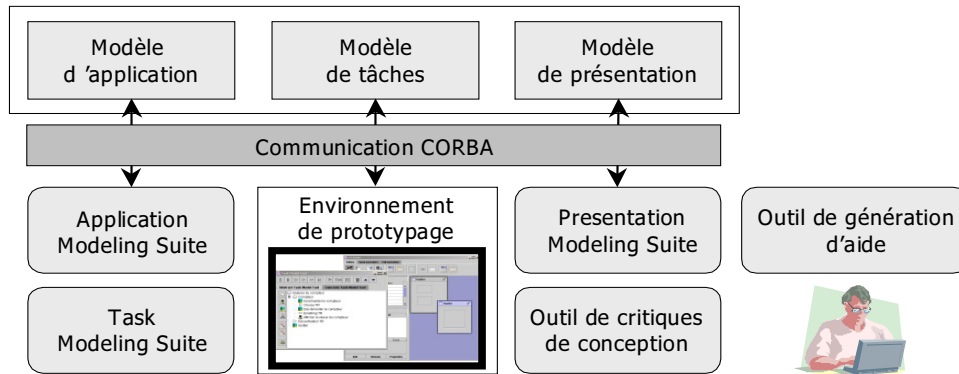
Modèle d 'application

Modèle de tâches

Modèle de présentation

Communication CORBA

Application Modeling Suite

Environnement de prototypage

Presentation Modeling Suite

Outil de génération d'aide

Task Modeling Suite

Outil de critiques de conception